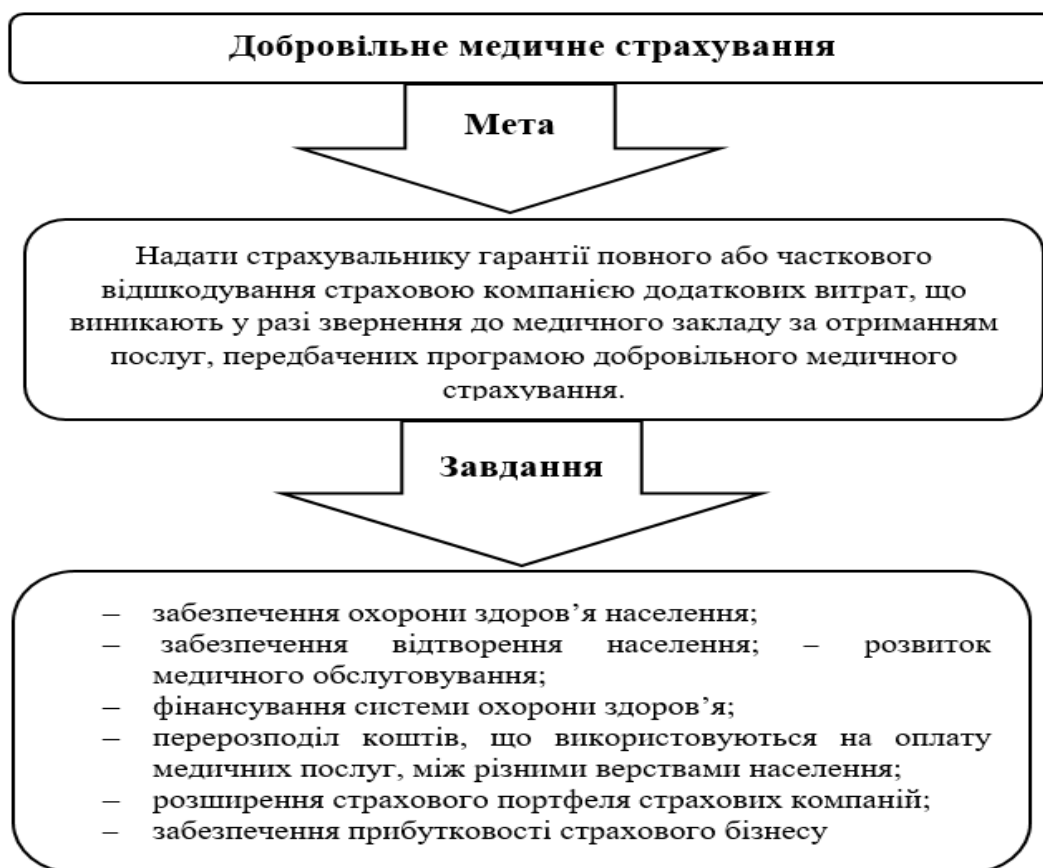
Добровільне медичне страхування

Мета

Надати страхувальнику гарантії повного або часткового відшкодування страховою компанією додаткових витрат, що виникають у разі звернення до медичного закладу за отриманням послуг, передбачених програмою добровільного медичного страхування.

Завдання

– забезпечення охорони здоров'я населення;
– забезпечення відтворення населення; – розвиток медичного обслуговування;
– фінансування системи охорони здоров'я;
– перерозподіл коштів, що використовуються на оплату медичних послуг, між різними верствами населення;
– розширення страхового портфеля страхових компаній;
– забезпечення прибутковості страхового бізнесу